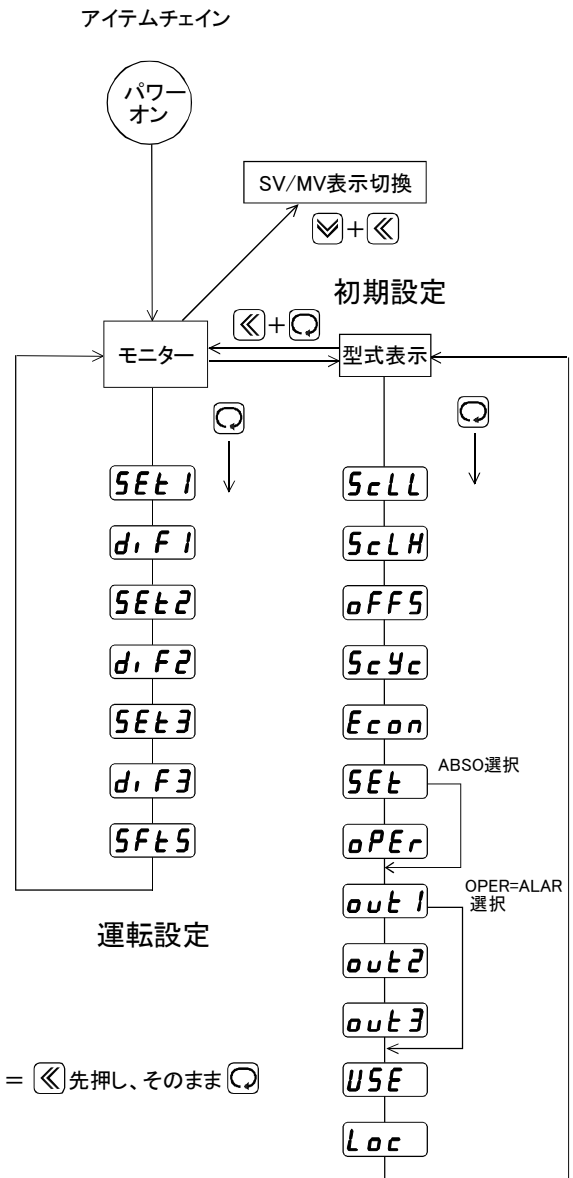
アイテムチェイン

パワーオン

SV/MV表示切換

+

初期設定

+

モニター

型式表示

SEt1

diF1

SEt2

diF2

SEt3

diF3

SFtS

ScLL

ScLH

oFFS

ScYc

Econ

SEt

ABSO選択

oPEr

out1

OPER=ALAR 選択

out2

out3

USE

Loc

運転設定

= 先押し、そのまま